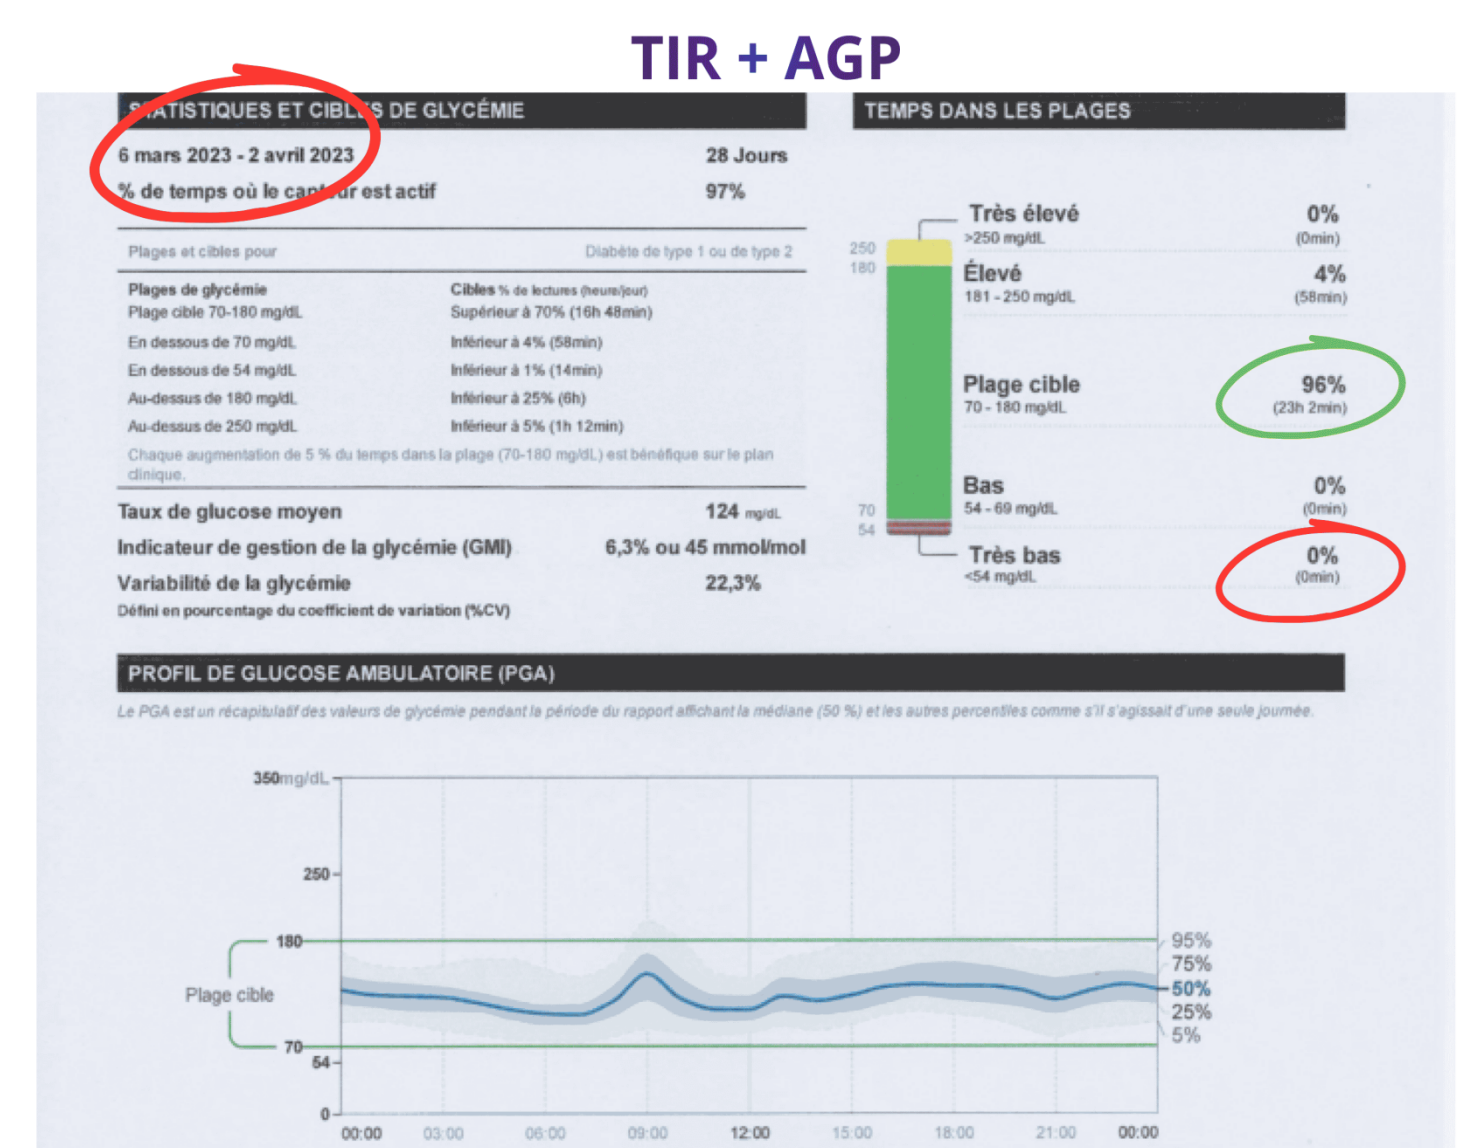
TIR + AGP

S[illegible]ATISTIQUES ET CIBL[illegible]S DE GLYCÉMIE

6 mars 2023 - 2 avril 2023 28 Jours
% de temps où le cap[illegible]ur est actif 97%

Plages et cibles pour Diabète de type 1 ou de type 2

| Plages de glycémie | Cibles % de lectures (heure/jour) |
|---|---|
| Plage cible 70-180 mg/dL | Supérieur à 70% (16h 48min) |
| En dessous de 70 mg/dL | Inférieur à 4% (58min) |
| En dessous de 54 mg/dL | Inférieur à 1% (14min) |
| Au-dessus de 180 mg/dL | Inférieur à 25% (6h) |
| Au-dessus de 250 mg/dL | Inférieur à 5% (1h 12min) |

Chaque augmentation de 5 % du temps dans la plage (70-180 mg/dL) est bénéfique sur le plan clinique.

Taux de glucose moyen 124 mg/dL
Indicateur de gestion de la glycémie (GMI) 6,3% ou 45 mmol/mol
Variabilité de la glycémie 22,3%
Défini en pourcentage du coefficient de variation (%CV)

TEMPS DANS LES PLAGES

250
180
70
54

Très élevé >250 mg/dL 0% (0min)
Élevé 181 - 250 mg/dL 4% (58min)
Plage cible 70 - 180 mg/dL 96% (23h 2min)
Bas 54 - 69 mg/dL 0% (0min)
Très bas <54 mg/dL 0% (0min)

PROFIL DE GLUCOSE AMBULATOIRE (PGA)

Le PGA est un récapitulatif des valeurs de glycémie pendant la période du rapport affichant la médiane (50 %) et les autres percentiles comme s'il s'agissait d'une seule journée.

350mg/dL
250
180
70
54
0
Plage cible
95%
75%
50%
25%
5%
00:00 03:00 06:00 09:00 12:00 15:00 18:00 21:00 00:00